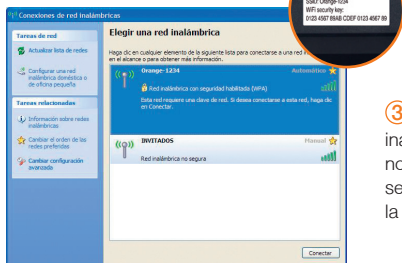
Conexiones de red inalámbricas

Tareas de red

Actualizar lista de redes

Configurar una red inalámbrica doméstica o de oficina pequeña

Tareas relacionadas

Información sobre redes inalámbricas

Cambiar el orden de las redes preferidas

Cambiar configuración avanzada

Elegir una red inalámbrica

Haga clic en cualquier elemento de la siguiente lista para conectarse a una red in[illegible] en el alcance o para obtener más información.

Orange-1234 Automático

Red inalámbrica con seguridad habilitada (WPA)

Esta red requiere una clave de red. Si desea conectarse a esta red, haga clic en Conectar.

INVITADOS Manual

Red inalámbrica no segura

Conectar

SSID: Orange-1234
WiFi security key:
0123 4567 89AB CDEF 0123 4567 89

3
ina
no
se
la